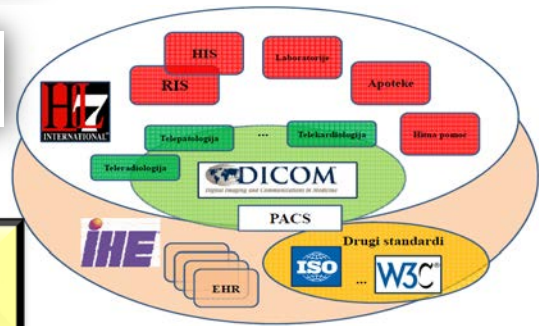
HIS
RIS
Laboratorije
Apoteke
HL7 INTERNATIONAL
Telepatologija
...
Telekardiologija
Hitna pomoć
Teleradiologija
DICOM
Digital Imaging and Communications in Medicine
PACS
IHE
Drugi standardi
EHR
ISO
...
W3C